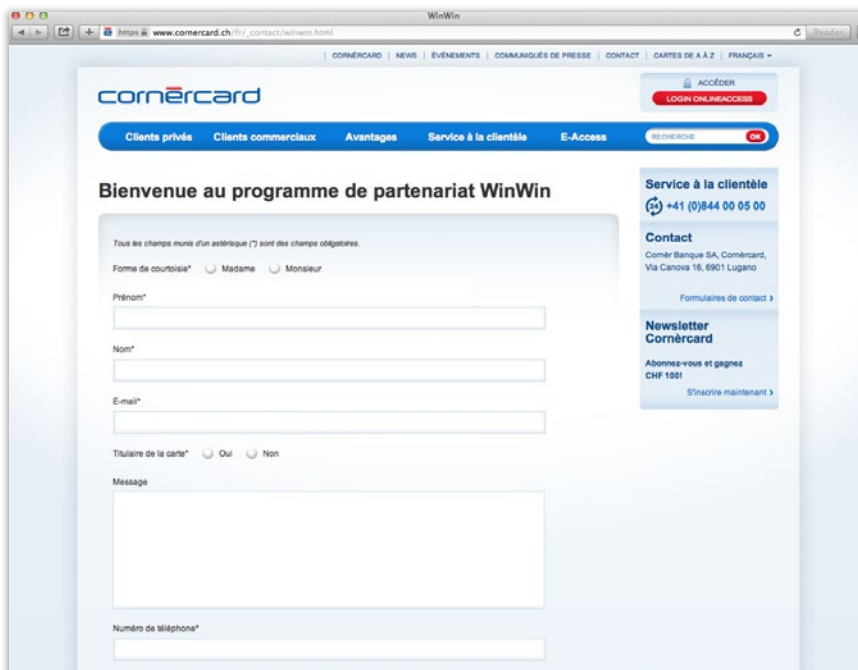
WinWin

https www.cornercard.ch/fr/_contact/winwin.html

Reader

CORNÈRCARD | NEWS | ÉVÉNEMENTS | COMMUNIQUÉS DE PRESSE | CONTACT | CARTES DE A À Z | FRANÇAIS

cornèrcard

ACCÉDER

LOGIN ONLINEACCESS

Clients privés Clients commerciaux Avantages Service à la clientèle E-Access

RECHERCHE OK

Bienvenue au programme de partenariat WinWin

Tous les champs munis d'un astérisque (*) sont des champs obligatoires.

Forme de courtoisie* Madame Monsieur

Prénom*

Nom*

E-mail*

Titulaire de la carte* Oui Non

Message

Numéro de téléphone*

Service à la clientèle

24 +41 (0)844 00 05 00

Contact

Cornèr Banque SA, Cornèrcard, Via Canova 16, 6901 Lugano

Formulaires de contact ›

Newsletter Cornèrcard

Abonnez-vous et gagnez CHF 100!

S'inscrire maintenant ›